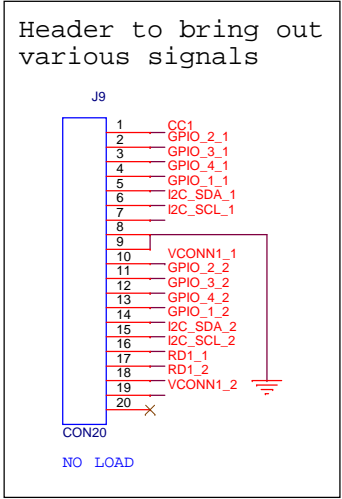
Header to bring out various signals

J9

1 CC1
2 GPIO_2_1
3 GPIO_3_1
4 GPIO_4_1
5 GPIO_1_1
6 I2C_SDA_1
7 I2C_SCL_1
8
9
10 VCONN1_1
11 GPIO_2_2
12 GPIO_3_2
13 GPIO_4_2
14 GPIO_1_2
15 I2C_SDA_2
16 I2C_SCL_2
17 RD1_1
18 RD1_2
19 VCONN1_2
20

CON20

NO LOAD